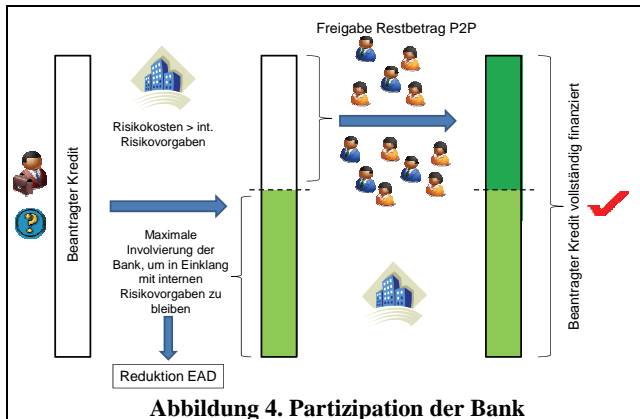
Beantragter Kredit

Risikokosten > int. Risikovorgaben

Maximale Involvierung der Bank, um in Einklang mit internen Risikovorgaben zu bleiben

Reduktion EAD

Freigabe Restbetrag P2P

Beantragter Kredit vollständig finanziert

Abbildung 4. Partizipation der Bank